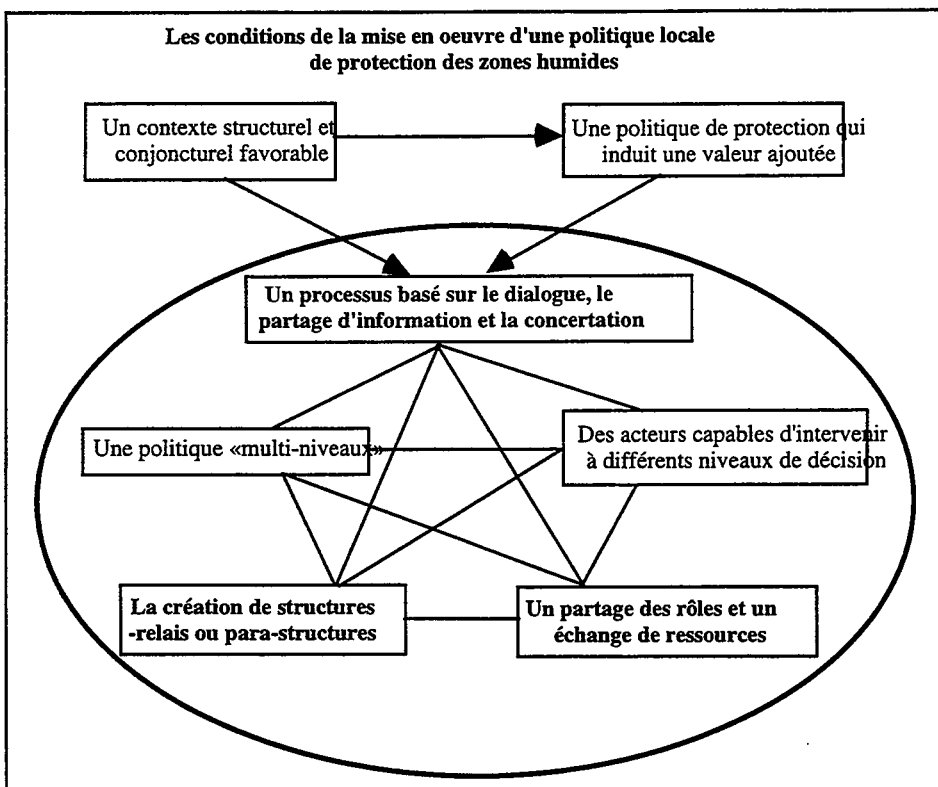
Les conditions de la mise en oeuvre d'une politique locale de protection des zones humides

Un contexte structurel et conjoncturel favorable

Une politique de protection qui induit une valeur ajoutée

Un processus basé sur le dialogue, le partage d'information et la concertation

Une politique «multi-niveaux»

Des acteurs capables d'intervenir à différents niveaux de décision

La création de structures -relais ou para-structures

Un partage des rôles et un échange de ressources